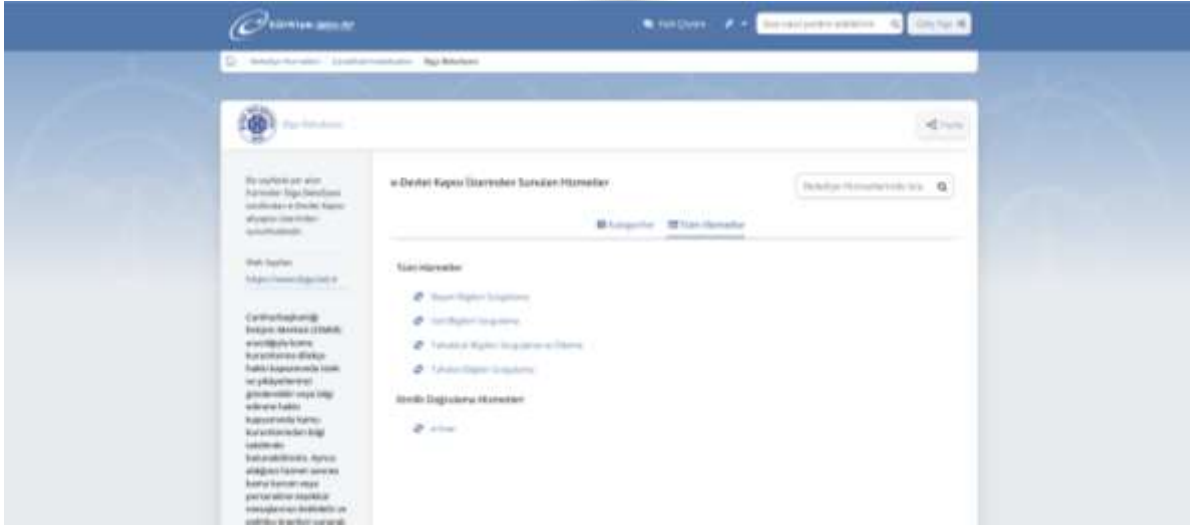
türkiye.gov.tr

Hızlı Çözüm

Giriş Yap

Belediye Hizmetleri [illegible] Bigа Belediyesi

Biga Belediyesi

Paylaş

Bu sayfada yer alan hizmetler Biga Belediyesi tarafından e-Devlet Kapısı altyapısı üzerinden sunulmaktadır.

Web Sayfası
https://www.biga.bel.tr

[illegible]

e-Devlet Kapısı Üzerinden Sunulan Hizmetler

Belediye Hizmetlerinde Ara

Kategoriler Tüm Hizmetler

Tüm Hizmetler

Beyan Bilgileri Sorgulama

İmar Bilgileri Sorgulama

Tahakkuk Bilgileri Sorgulama ve Ödeme

Tahsilat Bilgileri Sorgulama

Kimlik Doğrulama Hizmetleri

e-İmar